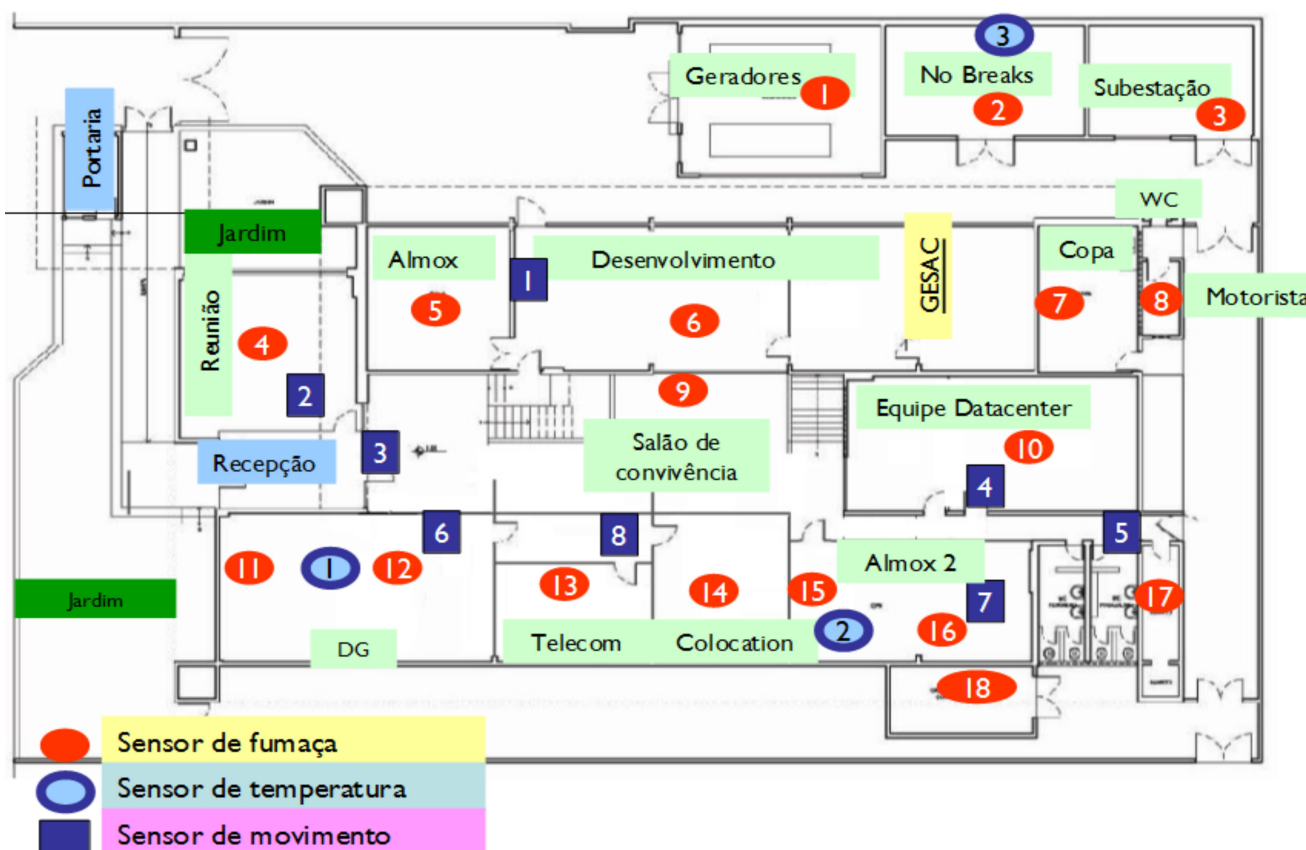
3

Geradores 1

No Breaks 2

Subestação 3

Portaria

WC

Jardim

Almox 5

1 Desenvolvimento 6

GESAC

Copa 7

8 Motorista

Reunião 4

2

9

Equipe Datacenter 10

Recepção

3

Salão de convivência

4

5

6

8

11 1 12

13

14

15 Almox 2

7

16

17

Jardim

DG

Telecom

Colocation

2

18

Sensor de fumaça

Sensor de temperatura

Sensor de movimento